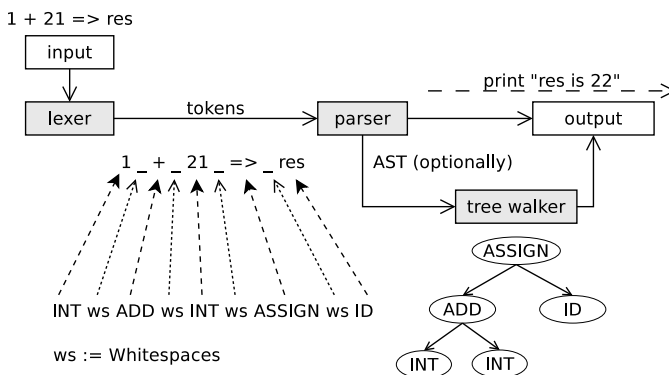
1 + 21 => res

input

lexer

tokens

parser

print "res is 22"

output

1 _ + _ 21 _ => _ res

AST (optionally)

tree walker

INT ws ADD ws INT ws ASSIGN ws ID

ws := Whitespaces

ASSIGN

ADD

ID

INT

INT